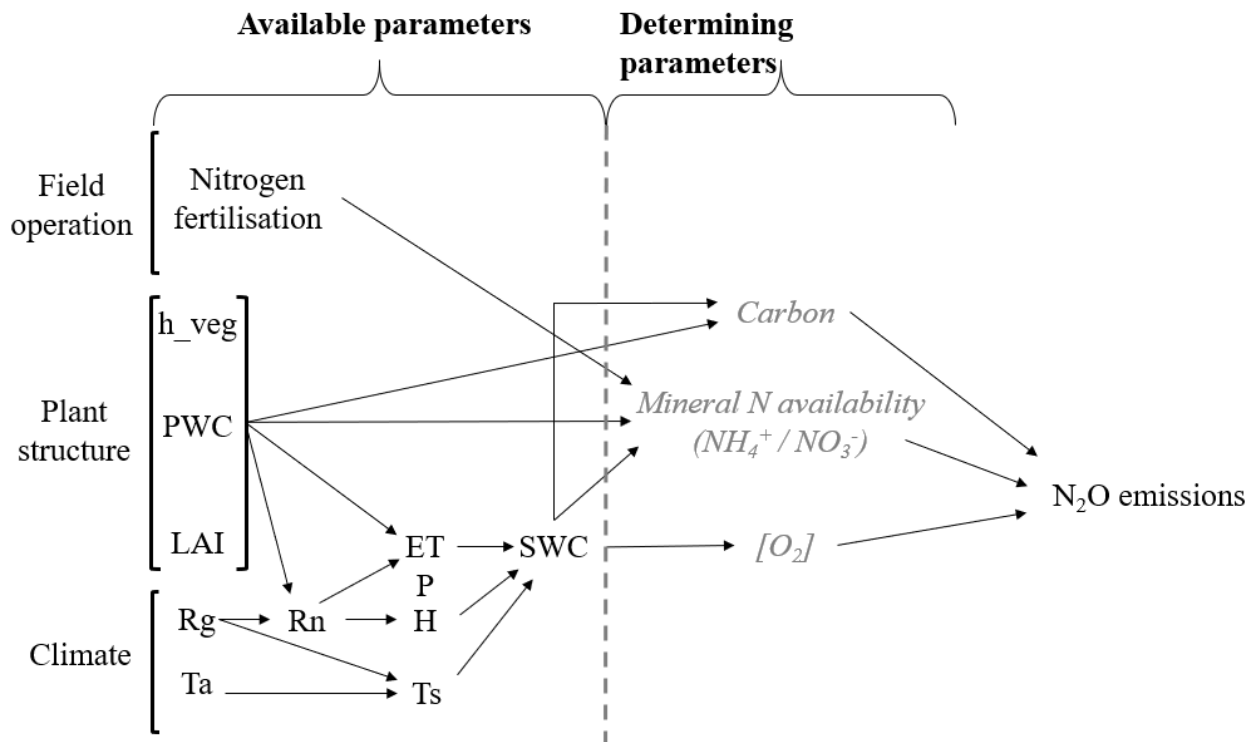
Available parameters

Determining parameters

Field operation

Nitrogen fertilisation

Plant structure

h_veg

PWC

LAI

Climate

Rg

Ta

Rn

ET

P

H

Ts

SWC

Carbon

Mineral N availability ($NH_4^+$ / $NO_3^-$)

$[O_2]$

$N_2O$ emissions